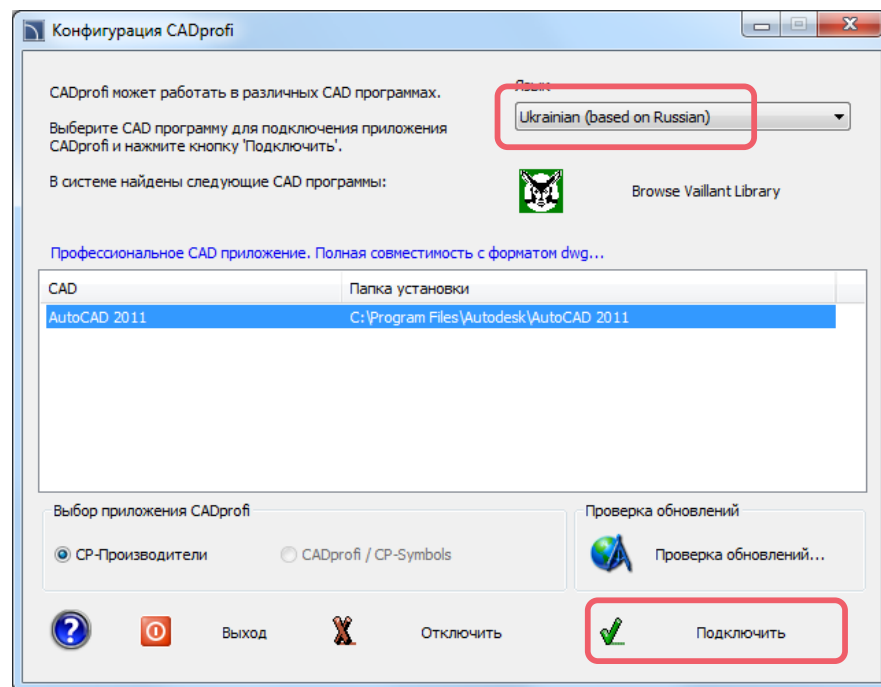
Конфигурация CADprofi

CADprofi может работать в различных CAD программах.

Выберите CAD программу для подключения приложения CADprofi и нажмите кнопку 'Подключить'.

В системе найдены следующие CAD программы:

Язык

Ukrainian (based on Russian)

Browse Vaillant Library

Профессиональное CAD приложение. Полная совместимость с форматом dwg...

| CAD | Папка установки |
|---|---|
| AutoCAD 2011 | C:\Program Files\Autodesk\AutoCAD 2011 |

Выбор приложения CADprofi

CP-Производители

CADprofi / CP-Symbols

Проверка обновлений

Проверка обновлений...

Выход

Отключить

Подключить